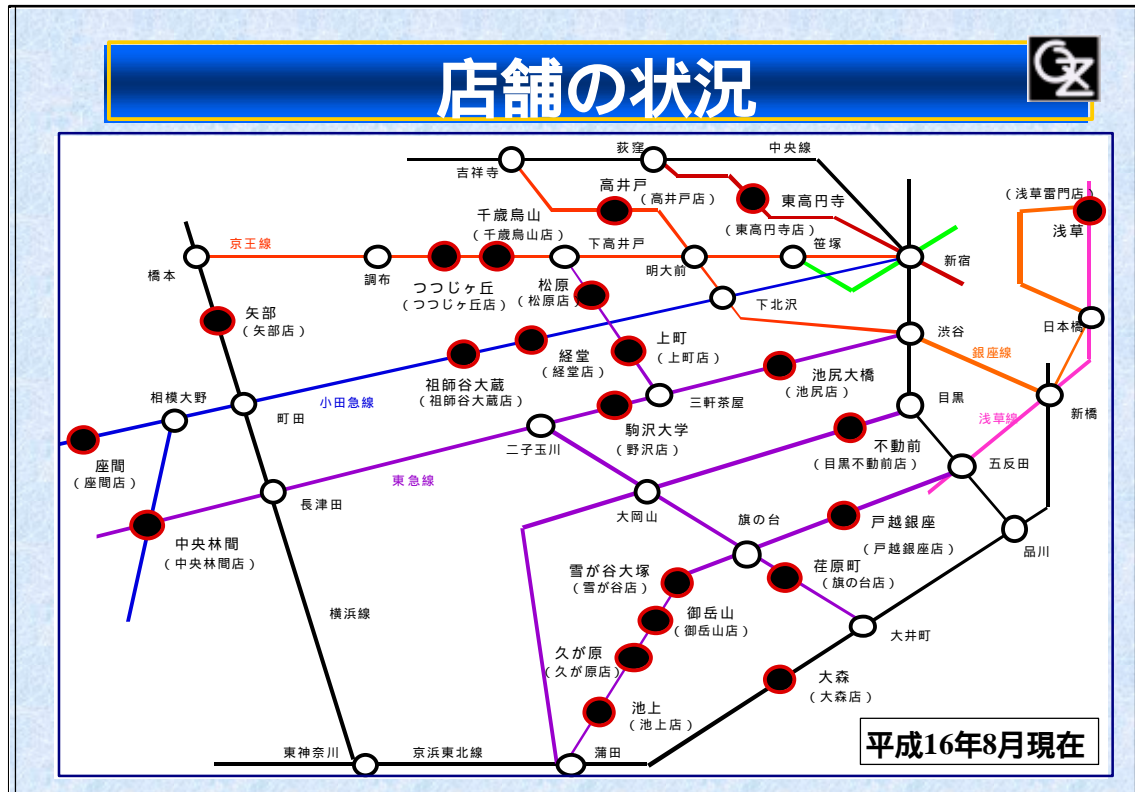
店舗の状況

荻窪
中央線
吉祥寺
高井戸
（高井戸店）
東高円寺
（東高円寺店）
（浅草雷門店）
浅草
千歳烏山
（千歳烏山店）
京王線
下高井戸
笹塚
橋本
調布
明大前
新宿
つつじヶ丘
（つつじヶ丘店）
松原
（松原店）
下北沢
矢部
（矢部店）
渋谷
日本橋
上町
（上町店）
銀座線
経堂
（経堂店）
池尻大橋
（池尻店）
祖師谷大蔵
（祖師谷大蔵店）
相模大野
小田急線
三軒茶屋
目黒
新橋
町田
浅草線
駒沢大学
（野沢店）
座間
（座間店）
二子玉川
不動前
（目黒不動前店）
五反田
東急線
長津田
大岡山
戸越銀座
旗の台
（戸越銀座店）
品川
中央林間
（中央林間店）
雪が谷大塚
（雪が谷店）
荏原町
（旗の台店）
御岳山
（御岳山店）
横浜線
大井町
久が原
（久が原店）
大森
（大森店）
池上
（池上店）
平成16年8月現在
東神奈川
京浜東北線
蒲田